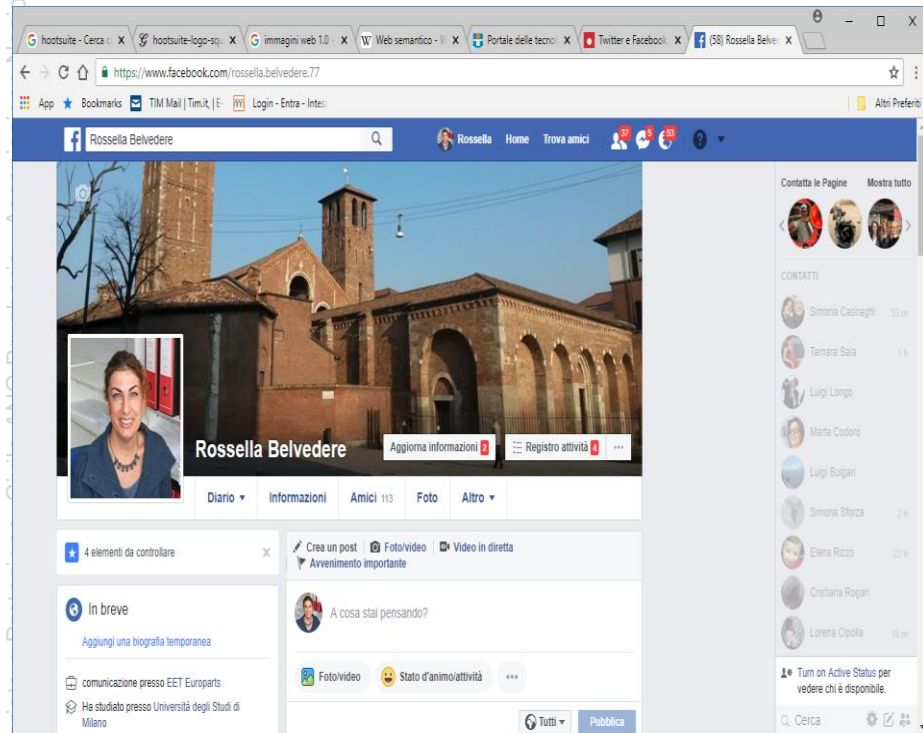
G hootsuite - Cerca c X | hootsuite-logo-sq X | G immagini web 1.0 - X | W Web semantico - W X | Portale delle tecno X | Twitter e Facebook X | (58) Rossella Belve X

https://www.facebook.com/rossella.belvedere.77

App | Bookmarks | TIM Mail | Tim.it | E- | Login - Entra - Intes | Altri Preferiti

Rossella Belvedere | Rossella | Home | Trova amici | 37 | 5 | 53

Rossella Belvedere

Aggiorna informazioni 2 | Registro attività 4 | ···

Diario ▾ | Informazioni | Amici 113 | Foto | Altro ▾

4 elementi da controllare

In breve

Aggiungi una biografia temporanea

comunicazione presso EET Europarts

Ha studiato presso Università degli Studi di Milano

Crea un post | Foto/video | Video in diretta | Avvenimento importante

A cosa stai pensando?

Foto/video | Stato d'animo/attività | ···

Tutti ▾ | Pubblica

Contatta le Pagine | Mostra tutto

CONTATTI

Simona Casiraghi 33 m
Tamara Sala 1 h
Luigi Longo
Marta Codoro
Luigi Bulgari
Simona Sforza 2 h
Elena Rizzo 22 h
Cristiana Rogari
Lorena Cipolla 16 m

Turn on Active Status per vedere chi è disponibile.

Cerca